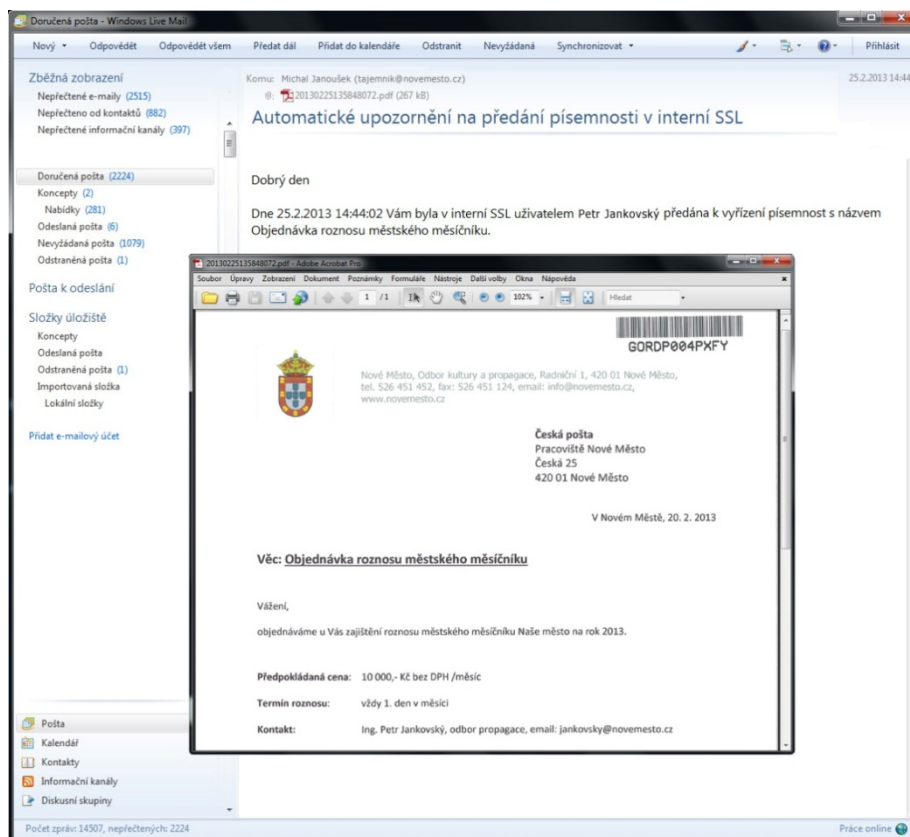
Doručená pošta - Windows Live Mail

Nový ▾ Odpovědět Odpovědět všem Předat dál Přidat do kalendáře Odstranit Nevyžádaná Synchronizovat ▾ Přihlásit

Zběžná zobrazení
Nepřečtené e-maily (2515)
Nepřečteno od kontaktů (882)
Nepřečtené informační kanály (397)

Doručená pošta (2224)
Koncepty (2)
Nabídky (281)
Odeslaná pošta (6)
Nevyžádaná pošta (1079)
Odstraněná pošta (1)

Pošta k odeslání

Složky úložiště
Koncepty
Odeslaná pošta
Odstraněná pošta (1)
Importovaná složka
Lokální složky

Přidat e-mailový účet

Pošta
Kalendář
Kontakty
Informační kanály
Diskusní skupiny

Počet zpráv: 14507, nepřečtených: 2224

Komu: Michal Janoušek (tajemnik@novemesto.cz)
20130225135848072.pdf (267 kB)
25.2.2013 14:44

Automatické upozornění na předání písemnosti v interní SSL

Dobrý den

Dne 25.2.2013 14:44:02 Vám byla v interní SSL uživatelem Petr Jankovský předána k vyřízení písemnost s názvem Objednávka roznosu městského měsíčníku.

20130225135848072.pdf - Adobe Acrobat Pro
Soubor Úpravy Zobrazení Dokument Poznámky Formuláře Nástroje Další volby Okna Nápověda
1 /1 102% Hledat

GORDP004PXFY

Nové Město, Odbor kultury a propagace, Radniční 1, 420 01 Nové Město, tel. 526 451 452, fax: 526 451 124, email: info@novemesto.cz, www.novemesto.cz

Česká pošta
Pracoviště Nové Město
Česká 25
420 01 Nové Město

V Novém Městě, 20. 2. 2013

Věc: Objednávka roznosu městského měsíčníku

Vážení,

objednáváme u Vás zajištění roznosu městského měsíčníku Naše město na rok 2013.

Předpokládaná cena: 10 000,- Kč bez DPH /měsíc
Termín roznosu: vždy 1. den v měsíci
Kontakt: Ing. Petr Jankovský, odbor propagace, email: jankovsky@novemesto.cz

Práce online